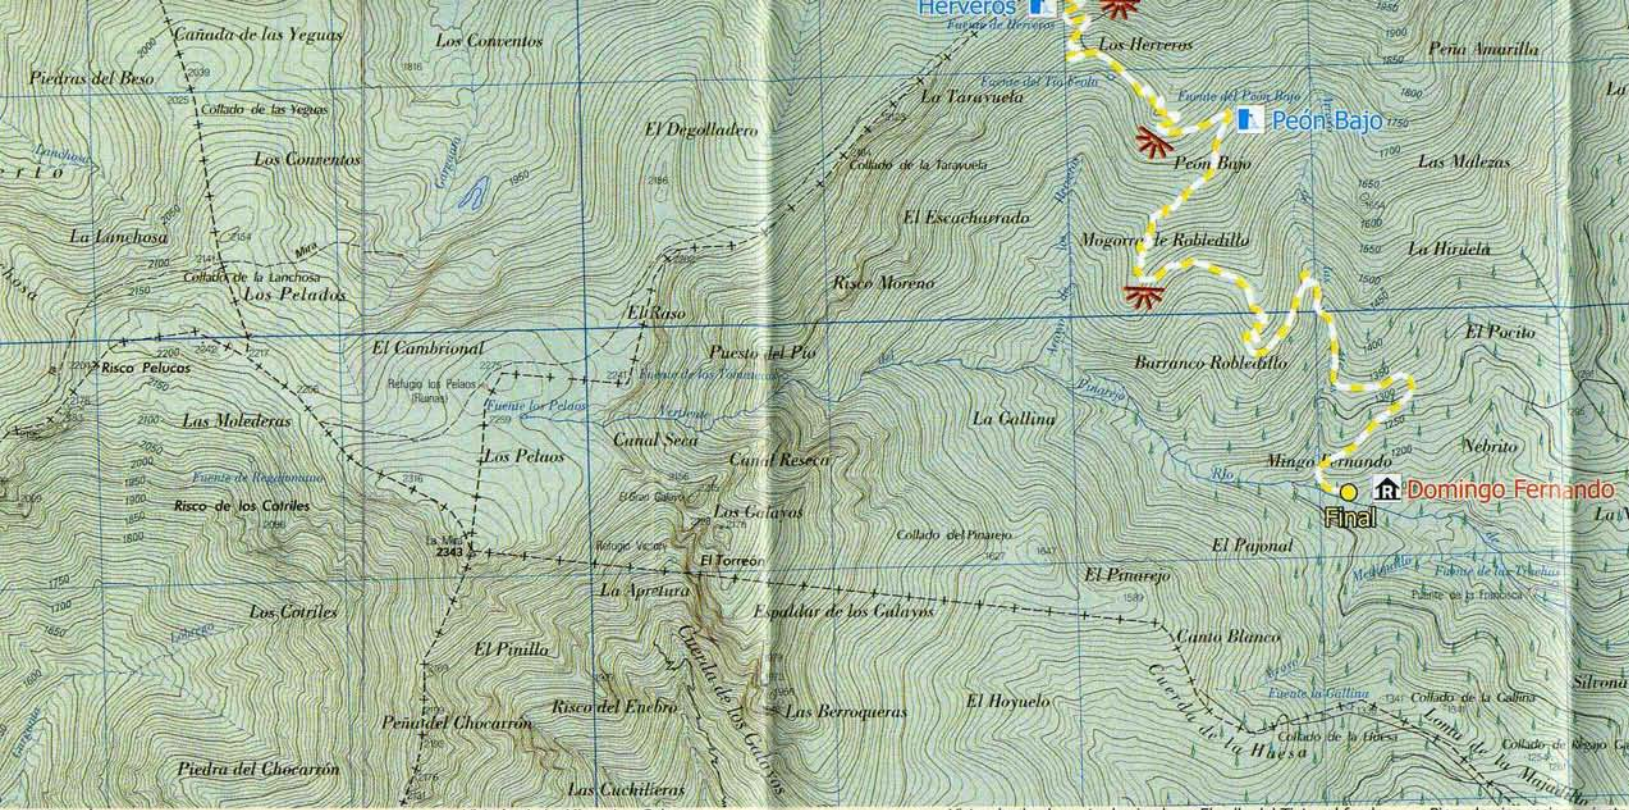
Herveros
Fuente de Herveros
Los Herveros
Peña Amarilla
Cañada de las Yeguas
Los Conventos
Piedras del Beso
2039
2025
Collado de las Yeguas
Fuente del Tío Feola
La Tarayuela
Fuente del Peón Bajo
Peón Bajo
El Degolladero
Las Malezas
Peón Bajo
Lanchosa
Los Conventos
Collado de la Tarayuela
1950
El Escacharrado
La Lanchosa
Mogorro de Robledillo
La Hiruela
2141
Collado de la Lanchosa
Los Pelados
Risco Moreno
El Raso
El Pocito
El Cambrional
Puesto del Pío
2209
Risco Pelucos
2200
2042
2217
Barranco Robledillo
Refugio los Pelaos (Ruinas)
Fuente de los Tormeros
2241
Fuente los Pelaos
Vertiente
Pinarejo
Las Molederas
2100
La Gallina
Canal Seca
Nebrito
Fuente de Regajomano
Los Pelaos
Canal Reseca
Mingo Fernando
Río
Domingo Fernando
Risco de los Cotriles
El Gran Galayo
Los Galayos
Final
Refugio Victory
El Torreón
Collado del Pinarejo
La Mira
2343
El Pajonal
1750
La Apretura
El Pinarejo
Fuente de las Tinajas
Puente de la Francisca
1700
Los Cotriles
Espaldar de los Galayos
Canto Blanco
El Pinilla
Cuerda de los Galayos
Fuente la Gallina
Collado de la Gallina
Silvona
Peña del Chocarrón
Risco del Enebro
Las Berroqueras
El Hoyuelo
Collado de la Huesa
Cuerda de la Huesa
Loma de la Majada
Collado de Regajo
Piedra del Chocarrón
Las Cuchilleras